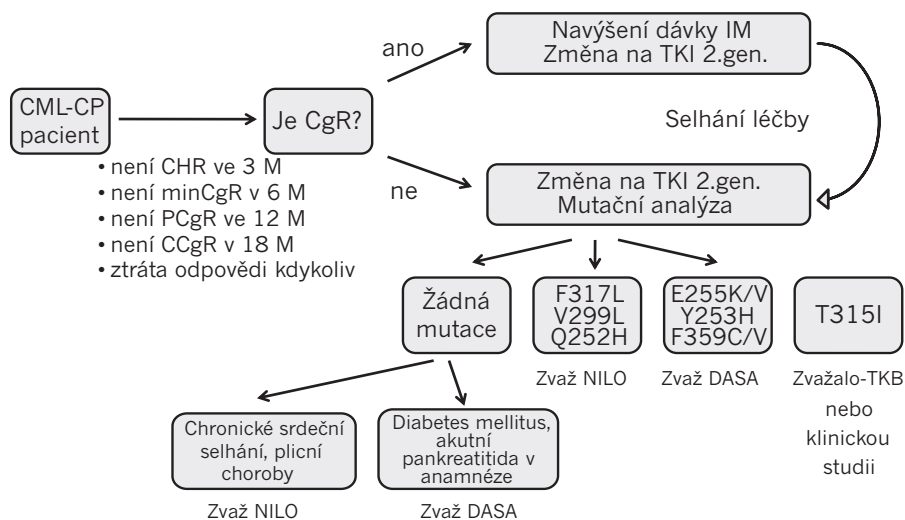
CML-CP pacient

Je CgR?

• není CHR ve 3 M
• není minCgR v 6 M
• není PCgR ve 12 M
• není CCgR v 18 M
• ztráta odpovědi kdykoliv

ano

Navýšení dávky IM
Změna na TKI 2.gen.

Selhání léčby

ne

Změna na TKI 2.gen.
Mutační analýza

Žádná mutace

F317L
V299L
Q252H

Zvaž NILO

E255K/V
Y253H
F359C/V

Zvaž DASA

T315I

Zvažalo-TKB nebo klinickou studii

Chronické srdeční selhání, plicní choroby

Zvaž NILO

Diabetes mellitus, akutní pankreatitida v anamnéze

Zvaž DASA